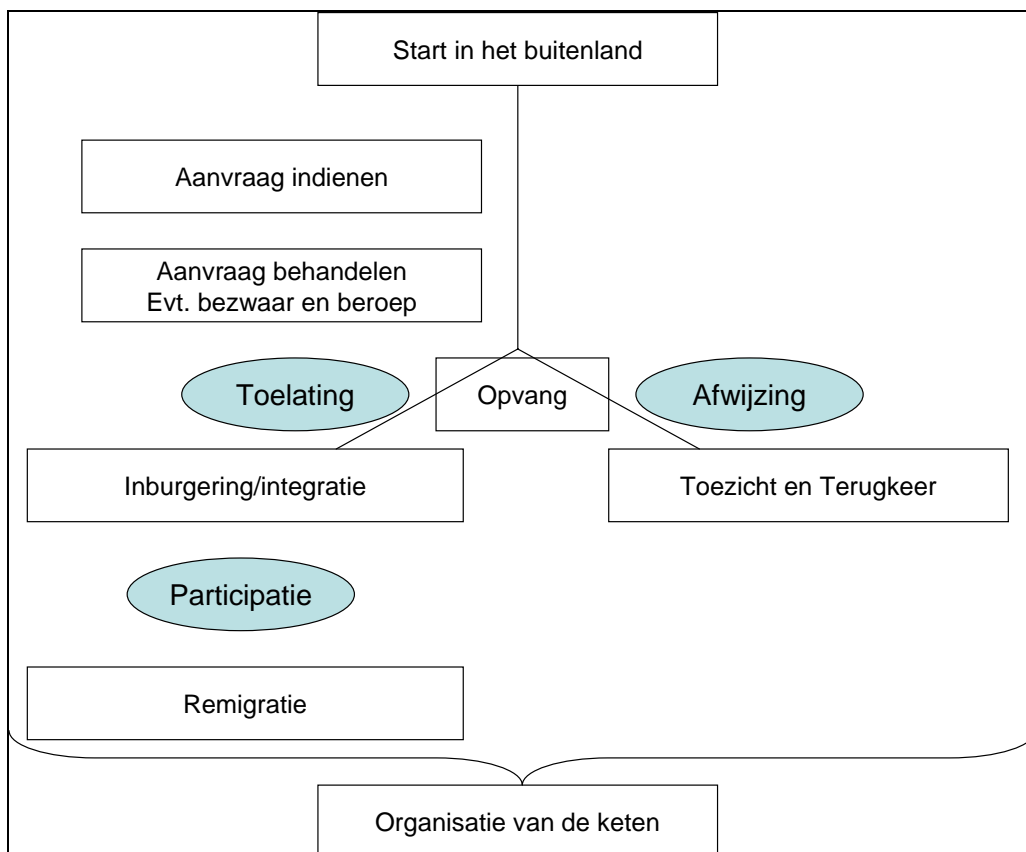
Start in het buitenland

Aanvraag indienen

Aanvraag behandelen
Evt. bezwaar en beroep

Toelating

Opvang

Afwijzing

Inburgering/integratie

Toezicht en Terugkeer

Participatie

Remigratie

Organisatie van de keten